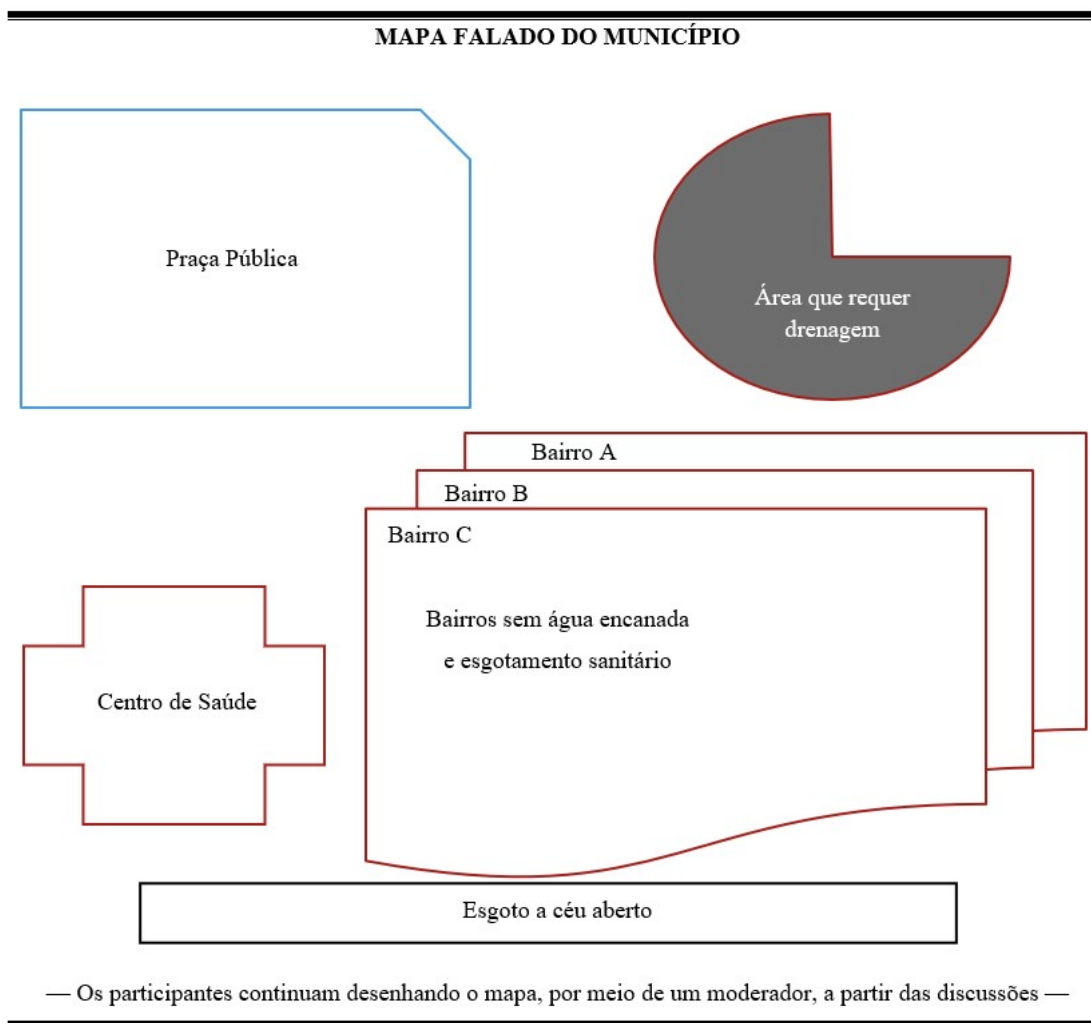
MAPA FALADO DO MUNICÍPIO

Praça Pública

Área que requer drenagem

Bairro A

Bairro B

Bairro C

Bairros sem água encanada e esgotamento sanitário

Centro de Saúde

Esgoto a céu aberto

— Os participantes continuam desenhando o mapa, por meio de um moderador, a partir das discussões —